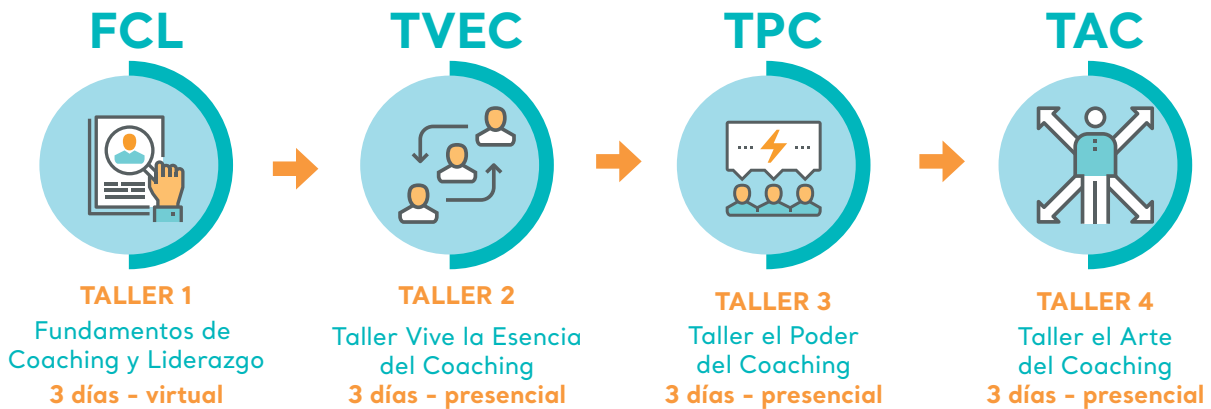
FCL

TALLER 1

Fundamentos de Coaching y Liderazgo

3 días - virtual

TVEC

TALLER 2

Taller Vive la Esencia del Coaching

3 días - presencial

TPC

TALLER 3

Taller el Poder del Coaching

3 días - presencial

TAC

TALLER 4

Taller el Arte del Coaching

3 días - presencial